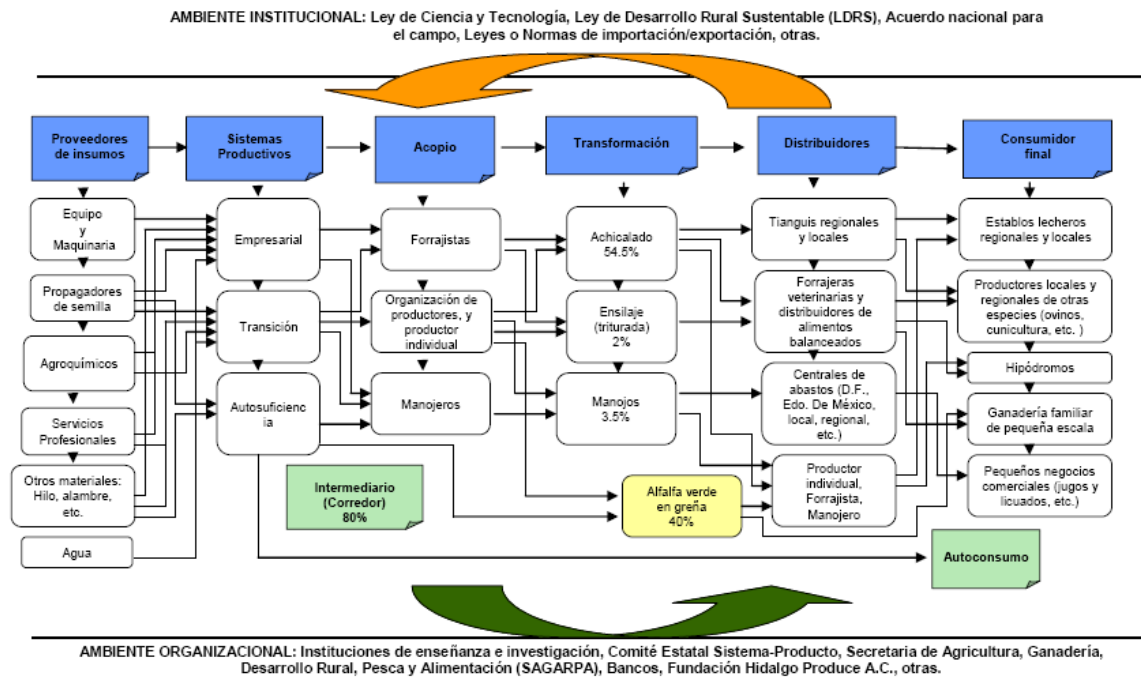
AMBIENTE INSTITUCIONAL: Ley de Ciencia y Tecnología, Ley de Desarrollo Rural Sustentable (LDRS), Acuerdo nacional para el campo, Leyes o Normas de importación/exportación, otras.

Proveedores de insumos

Sistemas Productivos

Acopio

Transformación

Distribuidores

Consumidor final

Equipo y Maquinaria

Propagadores de semilla

Agroquímicos

Servicios Profesionales

Otros materiales: Hilo, alambre, etc.

Agua

Empresarial

Transición

Autosuficiencia

Forrajistas

Organización de productores, y productor individual

Manojeros

Achicalado 54.5%

Ensilaje (triturada) 2%

Manojos 3.5%

Alfalfa verde en greña 40%

Intermediario (Corredor) 80%

Tianguis regionales y locales

Forrajeras veterinarias y distribuidores de alimentos balanceados

Centrales de abastos (D.F., Edo. De México local, regional, etc.)

Productor individual, Forrajista, Manojero

Establos lecheros regionales y locales

Productores locales y regionales de otras especies (ovinos, cunicultura, etc. )

Hipódromos

Ganadería familiar de pequeña escala

Pequeños negocios comerciales (jugos y licuados, etc.)

Autoconsumo

AMBIENTE ORGANIZACIONAL: Instituciones de enseñanza e investigación, Comité Estatal Sistema-Producto, Secretaria de Agricultura, Ganadería, Desarrollo Rural, Pesca y Alimentación (SAGARPA), Bancos, Fundación Hidalgo Produce A.C., otras.